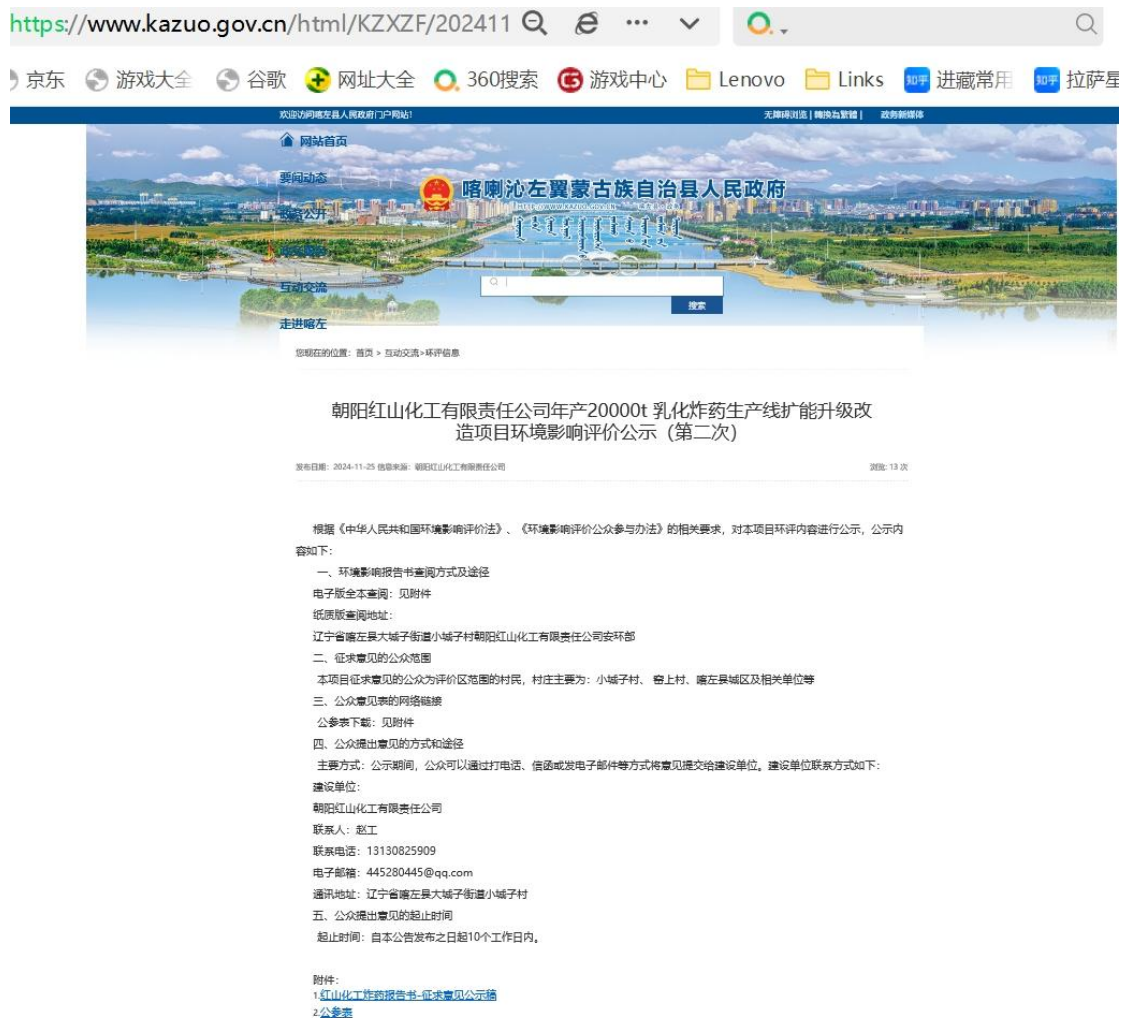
https://www.kazuo.gov.cn/html/KZXZF/202411

京东 游戏大全 谷歌 网址大全 360搜索 游戏中心 Lenovo Links 进藏常用 拉萨星

欢迎访问喀左县人民政府门户网站!

无障碍浏览 | 繁体为繁體 | 政务新媒体

网站首页
要闻动态
政务公开
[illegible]
互动交流
走进喀左

喀喇沁左翼蒙古族自治县人民政府

搜索

您现在的位置: 首页 > 互动交流 > 环评信息

朝阳红山化工有限责任公司年产20000t 乳化炸药生产线扩能升级改造项目环境影响评价公示（第二次）

发布日期：2024-11-25 信息来源：朝阳红山化工有限责任公司

浏览：13 次

根据《中华人民共和国环境影响评价法》、《环境影响评价公众参与办法》的相关要求，对本项目环评内容进行公示，公示内容如下：

一、环境影响报告书查阅方式及途径

电子版全本查阅：见附件

纸质版查阅地址：

辽宁省喀左县大城子街道小城子村朝阳红山化工有限责任公司安环部

二、征求意见的公众范围

本项目征求意见的公众为评价区范围的村民，村庄主要为：小城子村、窑上村、喀左县城区及相关单位等

三、公众意见表的网络链接

公参表下载：见附件

四、公众提出意见的方式和途径

主要方式：公示期间，公众可以通过打电话、信函或发电子邮件等方式将意见提交给建设单位。建设单位联系方式如下：

建设单位：

朝阳红山化工有限责任公司

联系人：赵工

联系电话：13130825909

电子邮箱：445280445@qq.com

通讯地址：辽宁省喀左县大城子街道小城子村

五、公众提出意见的起止时间

起止时间：自本公告发布之日起10个工作日内。

附件：
1.红山化工炸药报告书-征求意见公示稿
2.公参表